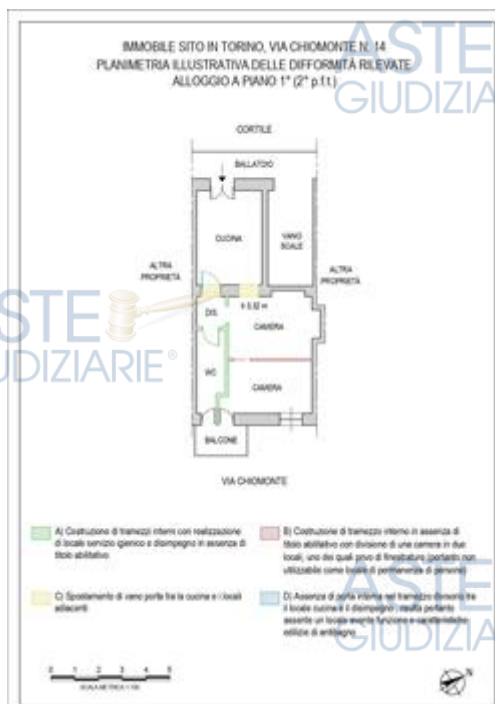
IMMOBILE SITO IN TORINO, VIA CHIOMONTE N. 14
PLANIMETRIA ILLUSTRATIVA DELLE DIFFORMITÀ RILEVATE
ALLOGGIO A PIANO 1° (2° p.f.t.)

ASTE GIUDIZIA

CORTILE

BALLATOIO

CUCINA

VANO SCALE

ALTRA PROPRIETÀ

ALTRA PROPRIETÀ

ASTE GIUDIZIARIE®

DIS.

h 3,92 m

CAMERA

WC

CAMERA

BALCONE

VIA CHIOMONTE

A) Costruzione di tramezzi interni con realizzazione di locale servizio igienico e disimpegno in assenza di titolo abilitativo

B) Costruzione di tramezzo interno in assenza di titolo abilitativo con divisione di una camera in due locali, uno dei quali privo di finestratura (pertanto non utilizzabile come locale di permanenza di persone)

C) Spostamento di vano porta tra la cucina e i locali adiacenti

D) Assenza di porta interna nel tramezzo divisorio tra il locale cucina e il disimpegno: risulta pertanto assente un locale avente funzione e caratteristiche edilizie di antibagno

ASTE GIUDIZIA

0 1 2 3 4 5
SCALA METRICA 1:100

N